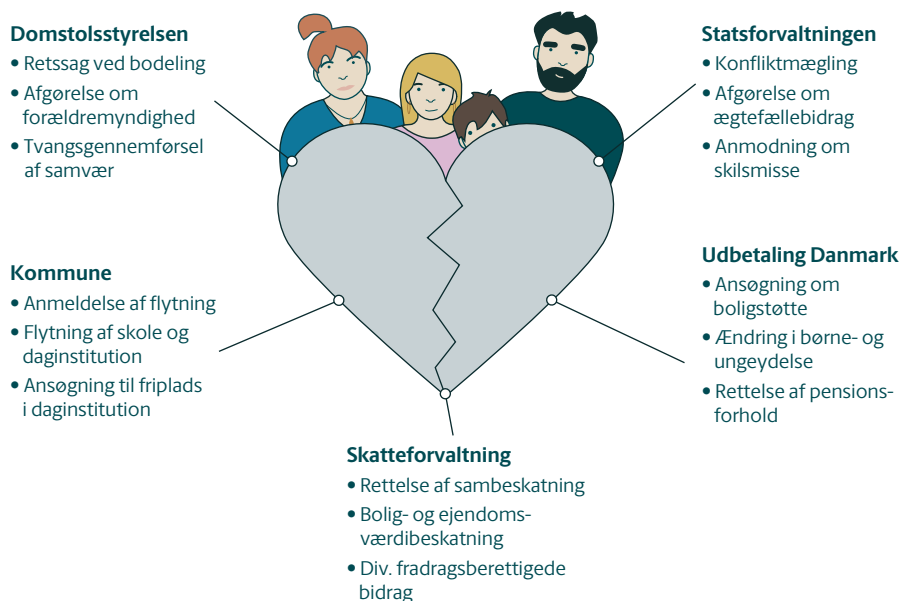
Domstolsstyrelsen
• Retssag ved bodeling
• Afgørelse om forældremyndighed
• Tvangsgennemførsel af samvær

Statsforvaltningen
• Konfliktmægling
• Afgørelse om ægtefællebidrag
• Anmodning om skilsmisse

Kommune
• Anmeldelse af flytning
• Flytning af skole og daginstitution
• Ansøgning til friplads i daginstitution

Udbetaling Danmark
• Ansøgning om boligstøtte
• Ændring i børne- og ungeydelse
• Rettelse af pensionsforhold

Skatteforvaltning
• Rettelse af sambeskatning
• Bolig- og ejendomsværdibeskatning
• Div. fradragsberettigede bidrag